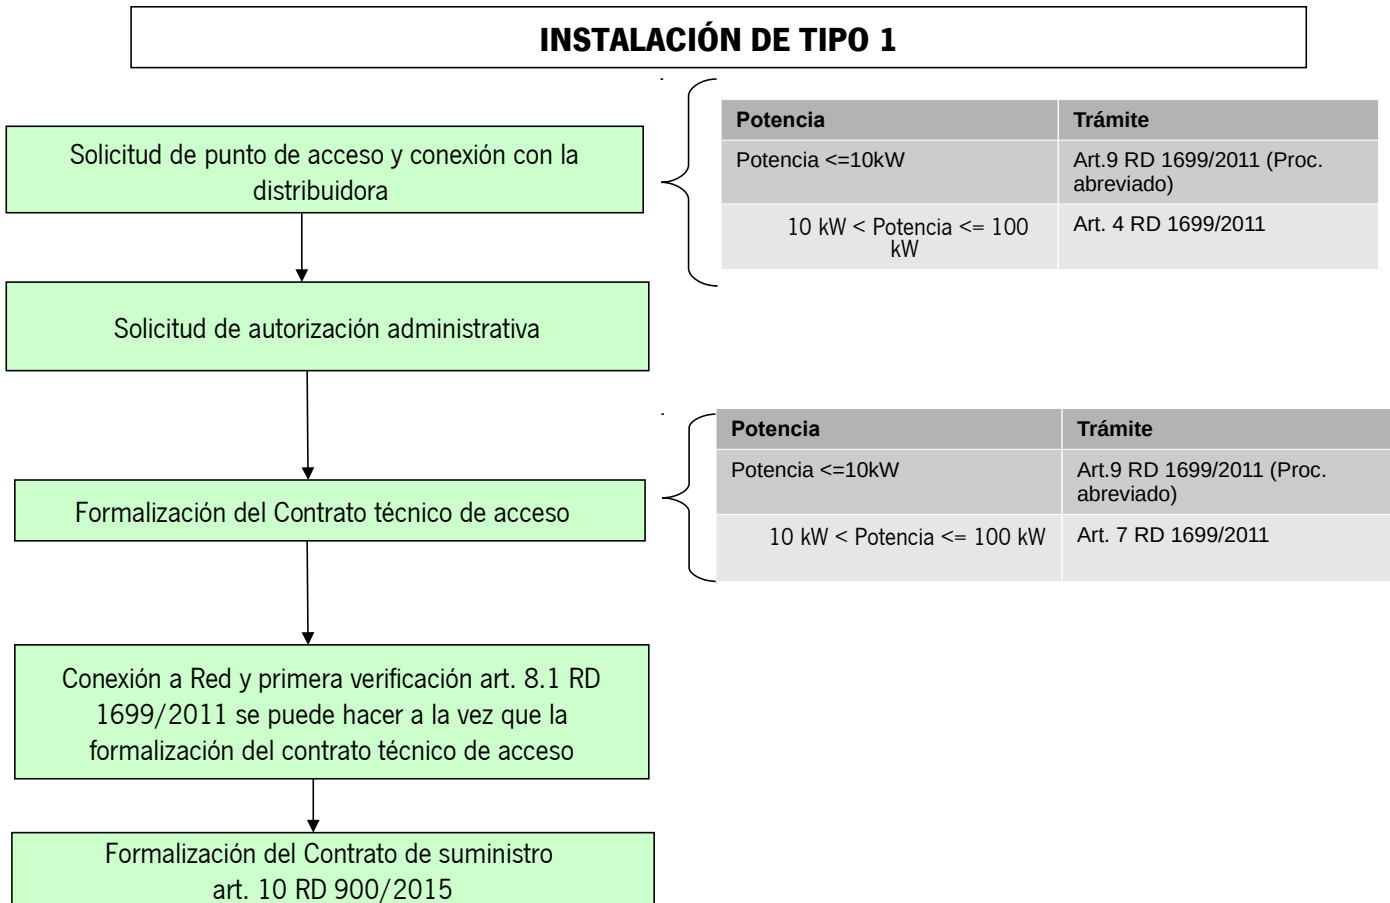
INSTALACIÓN DE TIPO 1

Solicitud de punto de acceso y conexión con la distribuidora

| Potencia | Trámite |
|---|---|
| Potencia <=10kW | Art.9 RD 1699/2011 (Proc. abreviado) |
| 10 kW < Potencia <= 100 kW | Art. 4 RD 1699/2011 |

Solicitud de autorización administrativa

Formalización del Contrato técnico de acceso

| Potencia | Trámite |
|---|---|
| Potencia <=10kW | Art.9 RD 1699/2011 (Proc. abreviado) |
| 10 kW < Potencia <= 100 kW | Art. 7 RD 1699/2011 |

Conexión a Red y primera verificación art. 8.1 RD 1699/2011 se puede hacer a la vez que la formalización del contrato técnico de acceso

Formalización del Contrato de suministro art. 10 RD 900/2015